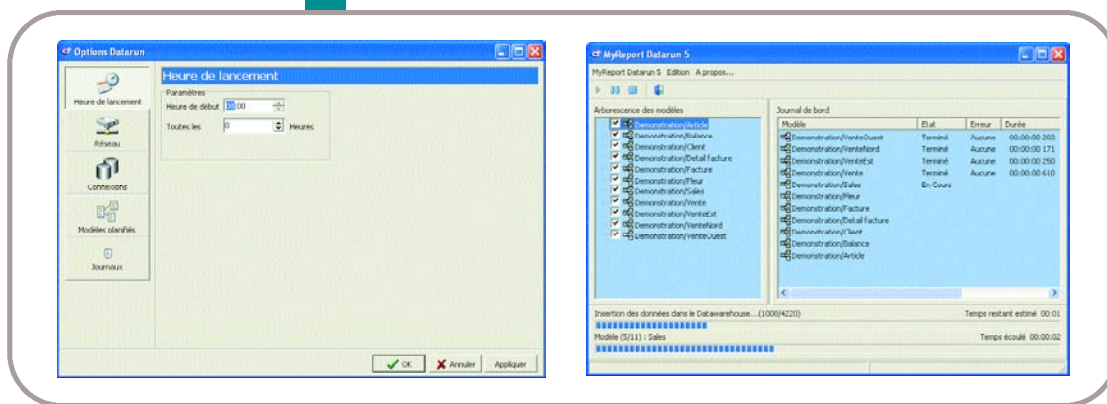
Options Datarun

Heure de lancement
Réseau
Connexions
Modèles planifiés
Journaux

Heure de lancement
Paramètres
Heure de début 18:00
Toutes les 0 Heures

OK Annuler Appliquer

MyReport Datarun 5
MyReport Datarun 5 Edition A propos...

Arborescence des modèles
Demonstration/Article
Demonstration/Balance
Demonstration/Client
Demonstration/Detail facture
Demonstration/Facture
Demonstration/Fleur
Demonstration/Sales
Demonstration/Vente
Demonstration/VenteEst
Demonstration/VenteNord
Demonstration/VenteOuest

Journal de bord

| Modèle | Etat | Erreur | Durée |
|---|---|---|---|
| Demonstration/VenteOuest | Terminé | Aucune | 00:00:00 203 |
| Demonstration/VenteNord | Terminé | Aucune | 00:00:00 171 |
| Demonstration/VenteEst | Terminé | Aucune | 00:00:00 250 |
| Demonstration/Vente | Terminé | Aucune | 00:00:00 610 |
| Demonstration/Sales | En Cours | | |
| Demonstration/Fleur | | | |
| Demonstration/Facture | | | |
| Demonstration/Detail facture | | | |
| Demonstration/Client | | | |
| Demonstration/Balance | | | |
| Demonstration/Article | | | |

Insertion des données dans le Datawarehouse...(1008/4220)
Temps restant estimé 00:01
Modèle (5/11) : Sales
Temps écoulé 00:00:02